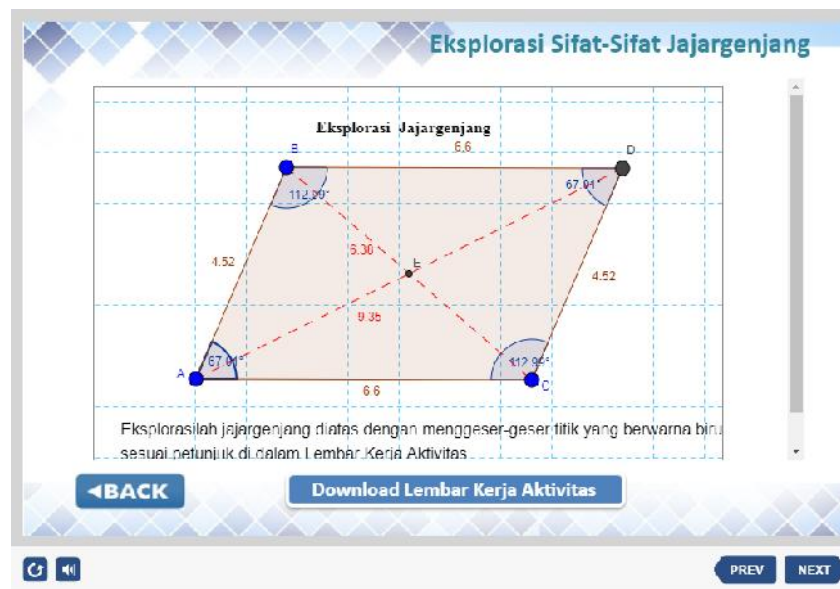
Eksplorasi Sifat-Sifat Jajargenjang

Eksplorasi Jajargenjang

B

6.6

D

112.09°

67.91°

4.52

6.30

E

4.52

9.35

A

67.91°

112.09°

C

6.6

Eksplorasilah jajargenjang diatas dengan menggeser-geser titik yang berwarna biru sesuai petunjuk di dalam Lembar Kerja Aktivitas

◄BACK

Download Lembar Kerja Aktivitas

PREV

NEXT